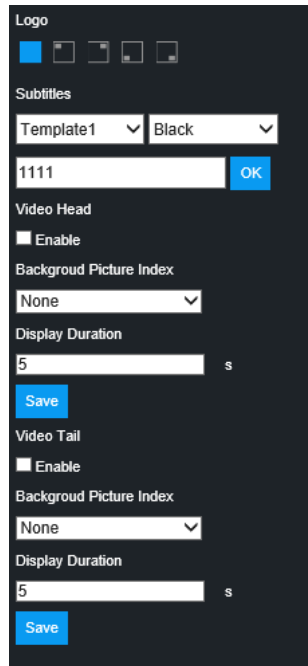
Logo

Subtitles

Template1
Black

1111
OK

Video Head

Enable

Backgroud Picture Index

None

Display Duration

5
s

Save

Video Tail

Enable

Backgroud Picture Index

None

Display Duration

5
s

Save